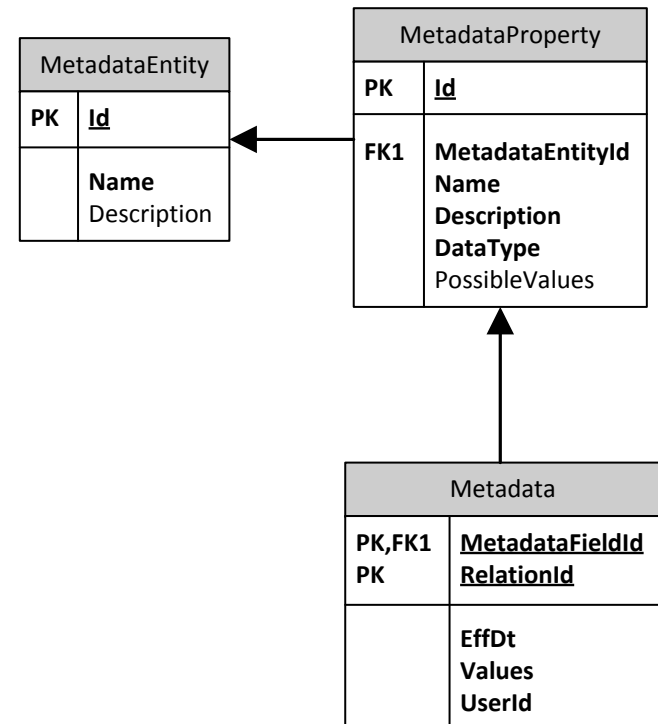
MetadataEntity

| PK | Id |
|---|---|
| | Name<br>Description |

MetadataProperty

| PK | Id |
|---|---|
| FK1 | MetadataEntityId<br>Name<br>Description<br>DataType<br>PossibleValues |

Metadata

| PK,FK1<br>PK | MetadataFieldId<br>RelationId |
|---|---|
| | EffDt<br>Values<br>UserId |